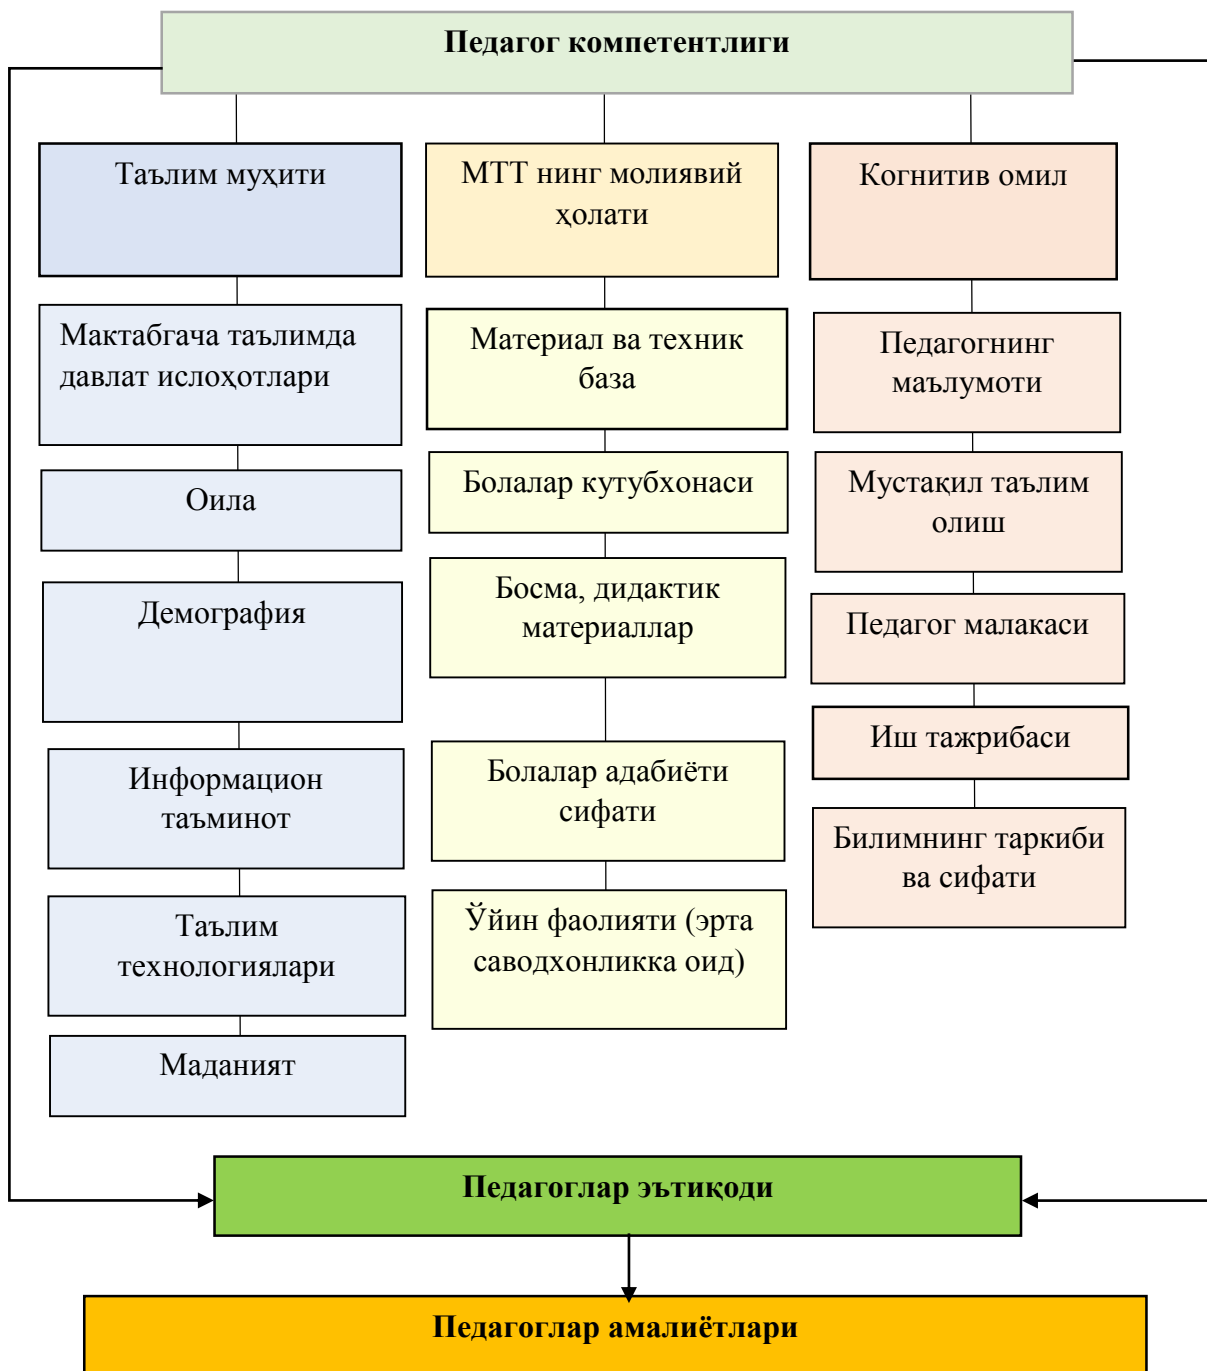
Педагог компетентлиги

Таълим муҳити

Мактабгача таълимда давлат ислоҳотлари

Оила

Демография

Информацион таъминот

Таълим технологиялари

Маданият

МТТ нинг молиявий ҳолати

Материал ва техник база

Болалар кутубхонаси

Босма, дидактик материаллар

Болалар адабиёти сифати

Ўйин фаолияти (эрта саводхонликка оид)

Когнитив омил

Педагогнинг маълумоти

Мустақил таълим олиш

Педагог малакаси

Иш тажрибаси

Билимнинг таркиби ва сифати

Педагоглар эътиқоди

Педагоглар амалиётлари